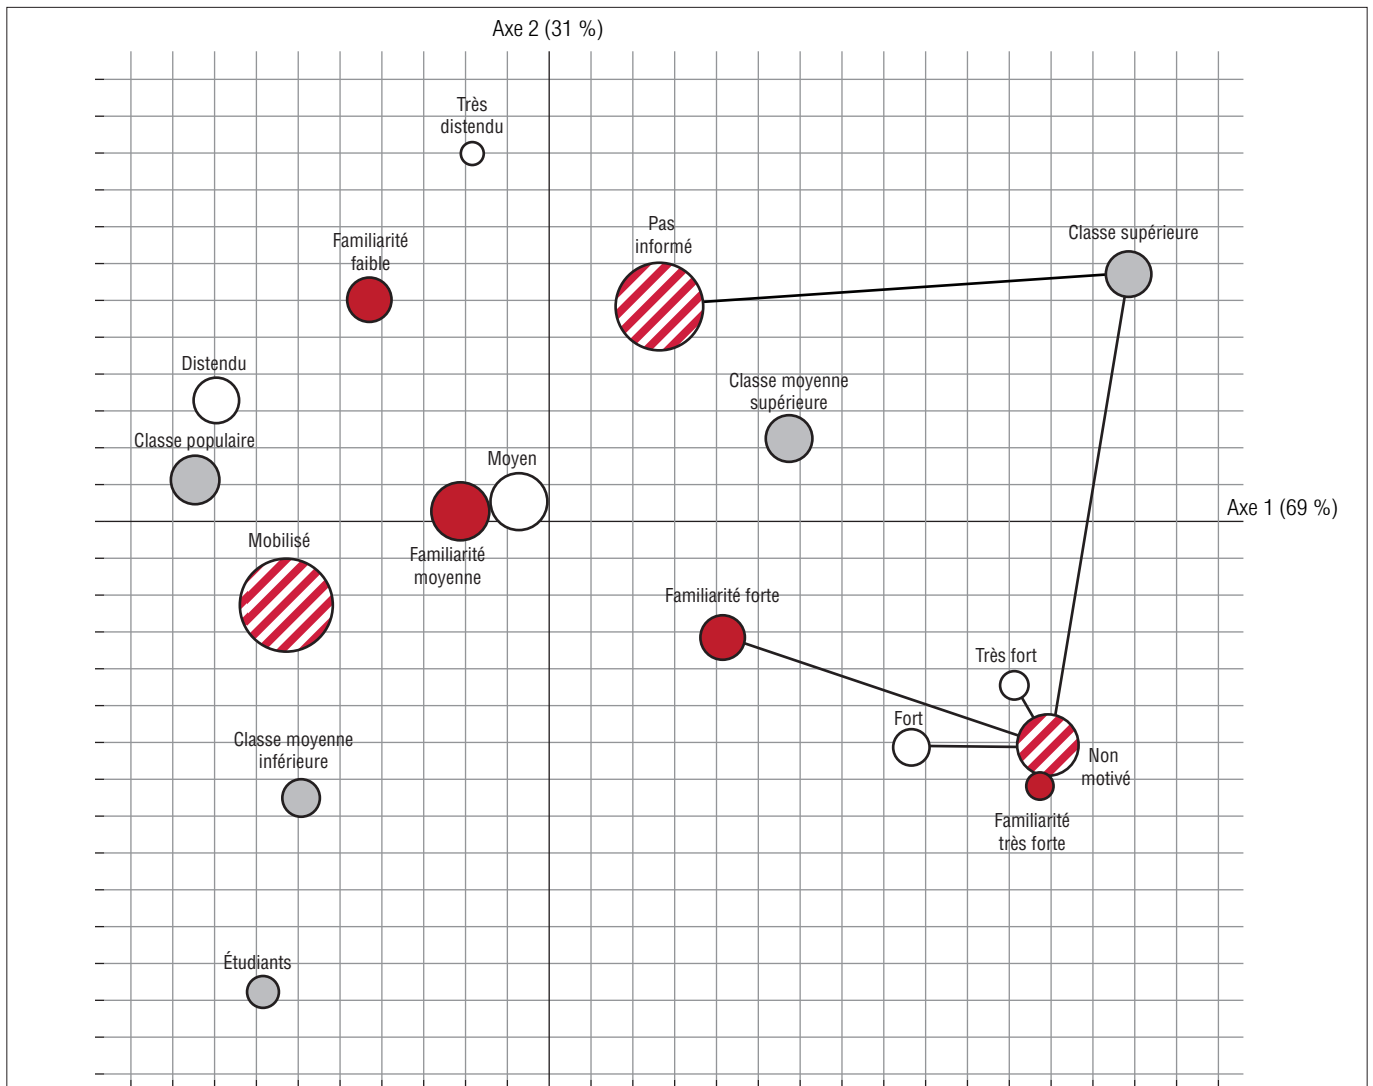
Axe 2 (31 %)

Très distendu

Familiarité faible

Pas informé

Classe supérieure

Distendu

Classe moyenne supérieure

Classe populaire

Moyen

Axe 1 (69 %)

Mobilisé

Familiarité moyenne

Familiarité forte

Très fort

Fort

Non motivé

Classe moyenne inférieure

Familiarité très forte

Étudiants